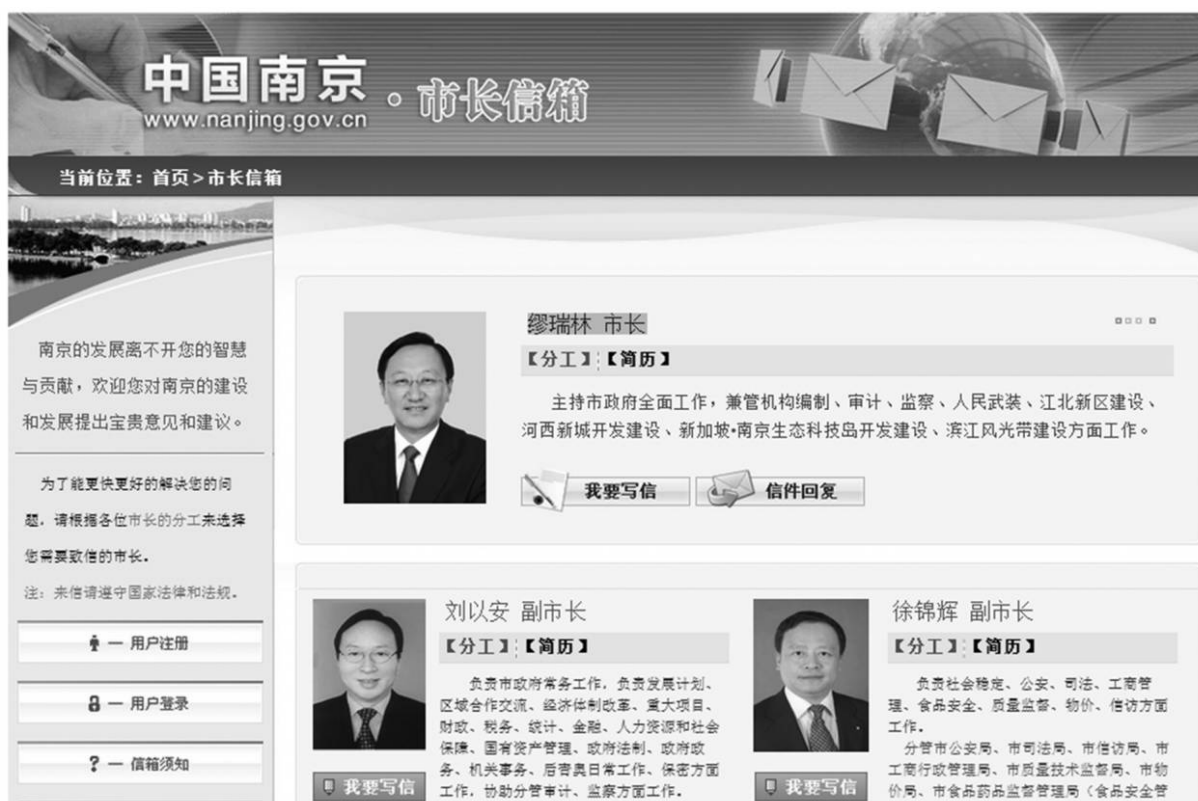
中国南京 www.nanjing.gov.cn · 市长信箱

当前位置：首页 > 市长信箱

南京的发展离不开您的智慧与贡献，欢迎您对南京的建设和发展提出宝贵意见和建议。

为了能更快更好的解决您的问题，请根据各位市长的分工来选择您需要致信的市长。

注：来信请遵守国家法律和法规。

一 用户注册

一 用户登录

? 一 信箱须知

缪瑞林 市长

【分工】【简历】

主持市政府全面工作，兼管机构编制、审计、监察、人民武装、江北新区建设、河西新城开发建设、新加坡·南京生态科技岛开发建设、滨江风光带建设方面工作。

我要写信

信件回复

刘以安 副市长

【分工】【简历】

负责市政府常务工作，负责发展计划、区域合作交流、经济体制改革、重大项目、财政、税务、统计、金融、人力资源和社会保障、国有资产管理、政府法制、政府政务、机关事务、后青奥日常工作、保密方面工作，协助分管审计、监察方面工作。

我要写信

徐锦辉 副市长

【分工】【简历】

负责社会稳定、公安、司法、工商管理、食品安全、质量监督、物价、信访方面工作。

分管市公安局、市司法局、市信访局、市工商行政管理局、市质量技术监督局、市物价局、市食品药品监督管理局（食品安全管

我要写信